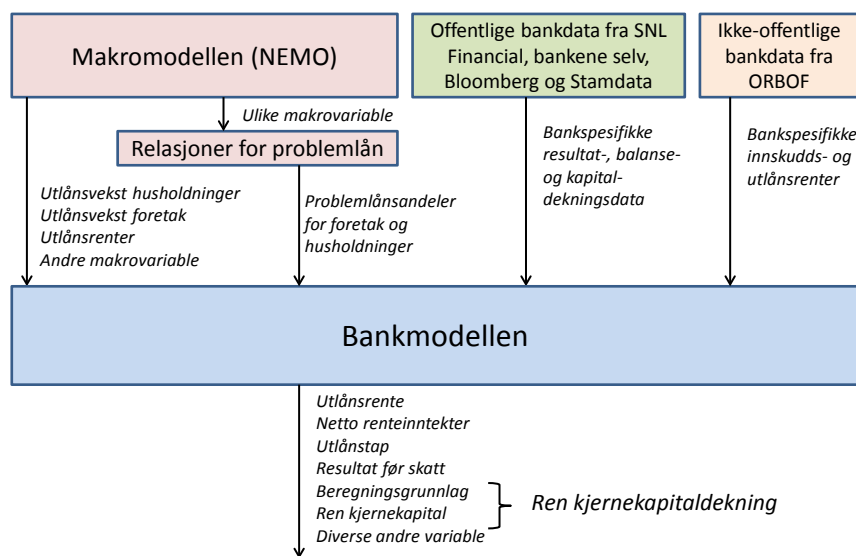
Makromodellen (NEMO)

Offentlige bankdata fra SNL Financial, bankene selv, Bloomberg og Stamdata

Ikke-offentlige bankdata fra ORBOF

Ulike makrovariable

Relasjoner for problemlån

Bankspesifikke resultat-, balanse- og kapitaldekningsdata

Bankspesifikke innskudds- og utlånsrenter

Utlånsvekst husholdninger
Utlånsvekst foretak
Utlånsrenter
Andre makrovariable

Problemlånsandeler for foretak og husholdninger

Bankmodellen

Utlånsrente
Netto renteinntekter
Utlånstap
Resultat før skatt
Beregningsgrunnlag
Ren kjernekapital
Diverse andre variable

Ren kjernekapitaldekning